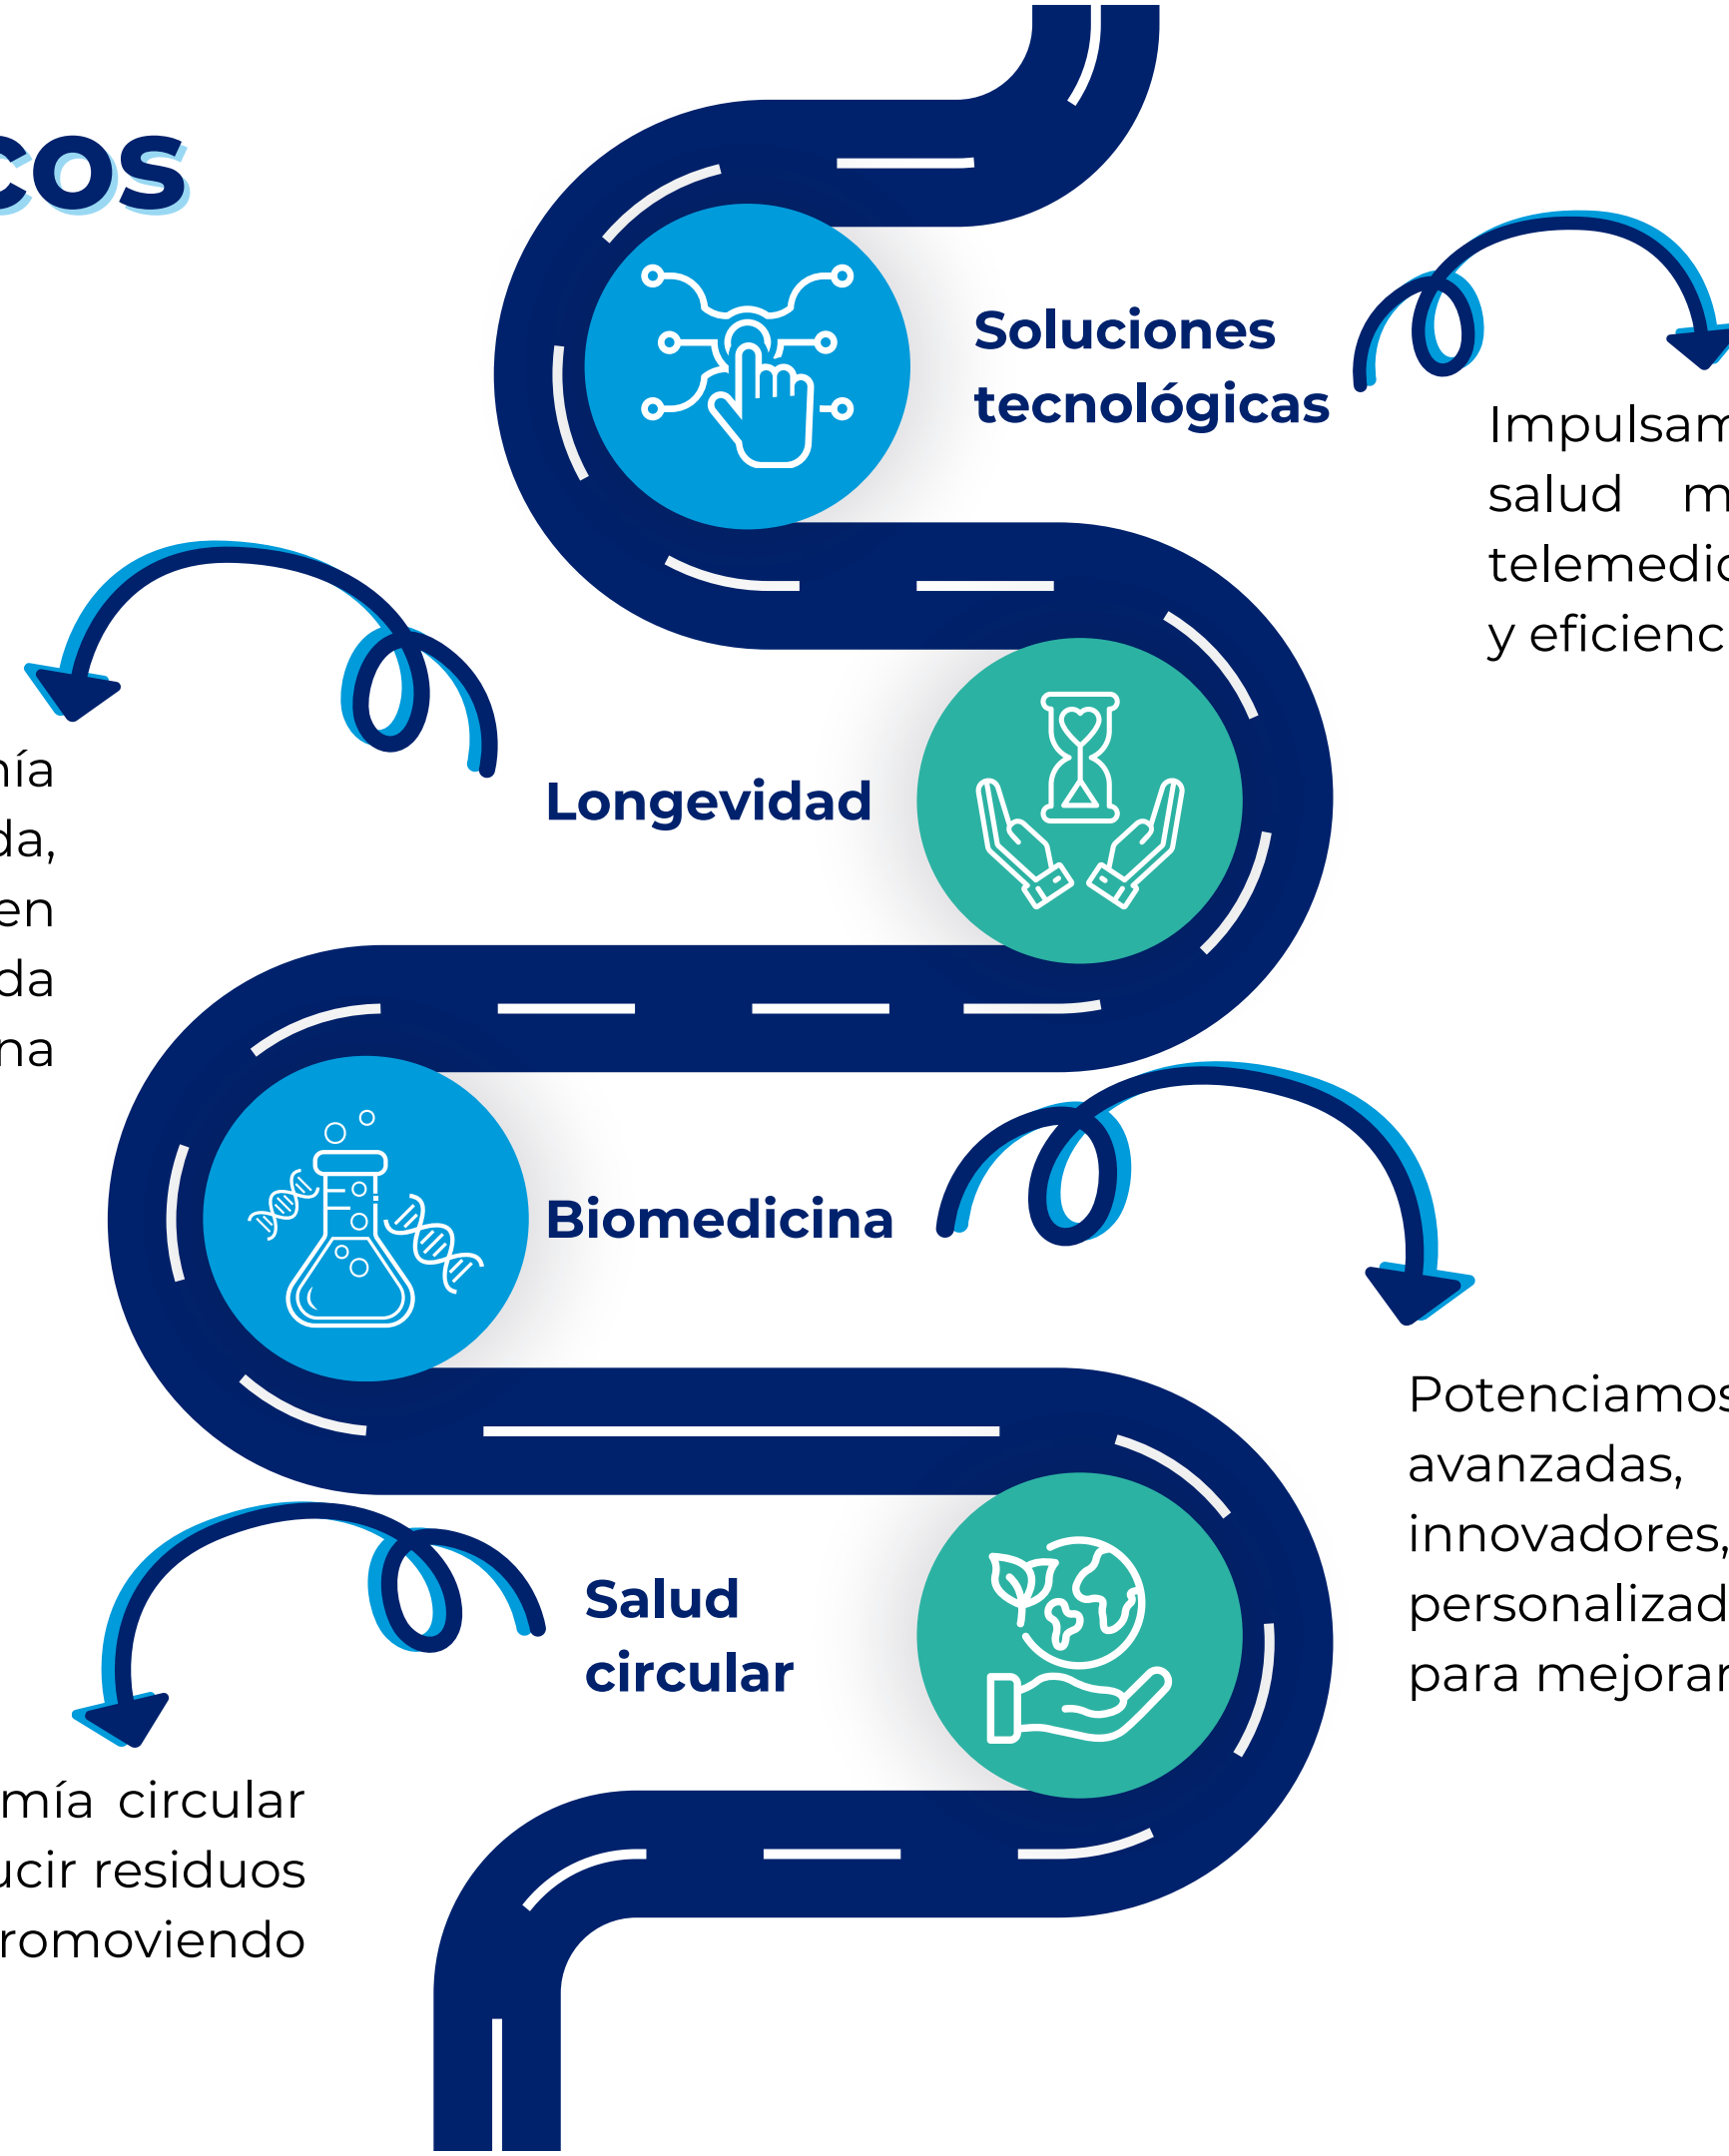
cos

Soluciones tecnológicas

Impulsam
salud m
telemedic
y eficienc

ía
da,
en
da
na

Longevidad

Biomedicina

Potenciamos
avanzadas,
innovadores,
personalizad
para mejorar

Salud circular

mía circular
ucir residuos
romoviendo